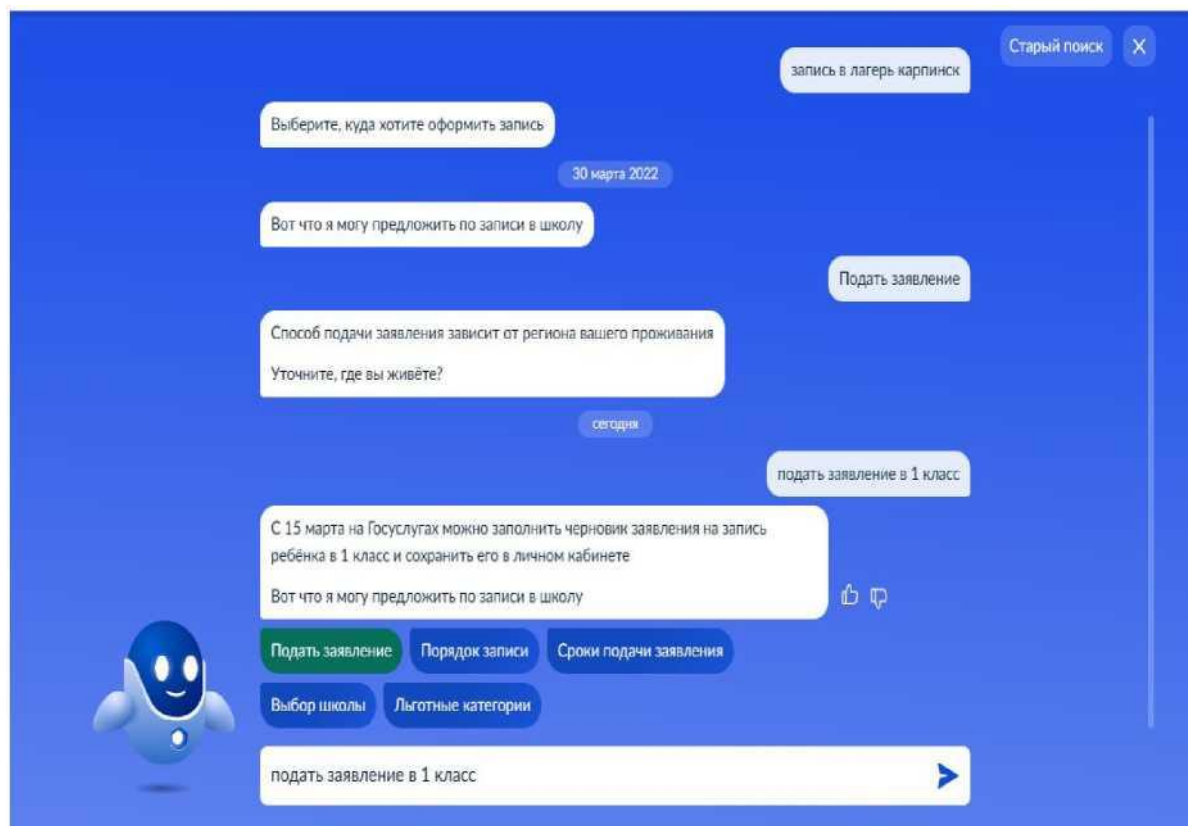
Старый поиск

запись в лагерь карпинск

Выберите, куда хотите оформить запись

30 марта 2022

Вот что я могу предложить по записи в школу

Подать заявление

Способ подачи заявления зависит от региона вашего проживания

Уточните, где вы живёте?

сегодня

подать заявление в 1 класс

С 15 марта на Госуслугах можно заполнить черновик заявления на запись ребёнка в 1 класс и сохранить его в личном кабинете

Вот что я могу предложить по записи в школу

Подать заявление

Порядок записи

Сроки подачи заявления

Выбор школы

Льготные категории

подать заявление в 1 класс